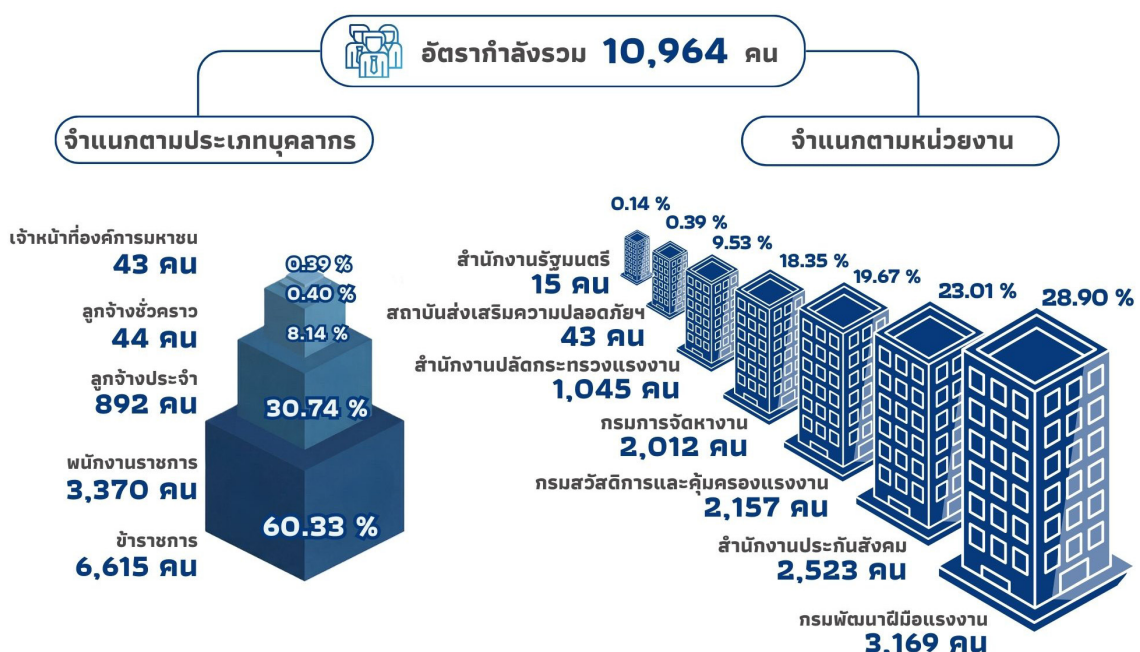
อัตรากำลังรวม 10,964 คน

จำแนกตามประเภทบุคลากร

เจ้าหน้าที่องค์การมหาชน
43 คน

ลูกจ้างชั่วคราว
44 คน

ลูกจ้างประจำ
892 คน

พนักงานราชการ
3,370 คน

ข้าราชการ
6,615 คน

0.39 %
0.40 %
8.14 %
30.74 %
60.33 %

จำแนกตามหน่วยงาน

0.14 %
0.39 %
9.53 %
18.35 %
19.67 %
23.01 %
28.90 %

สำนักงานรัฐมนตรี
15 คน

สถาบันส่งเสริมความปลอดภัยฯ
43 คน

สำนักงานปลัดกระทรวงแรงงาน
1,045 คน

กรมการจัดหางาน
2,012 คน

กรมสวัสดิการและคุ้มครองแรงงาน
2,157 คน

สำนักงานประกันสังคม
2,523 คน

กรมพัฒนาฝีมือแรงงาน
3,169 คน